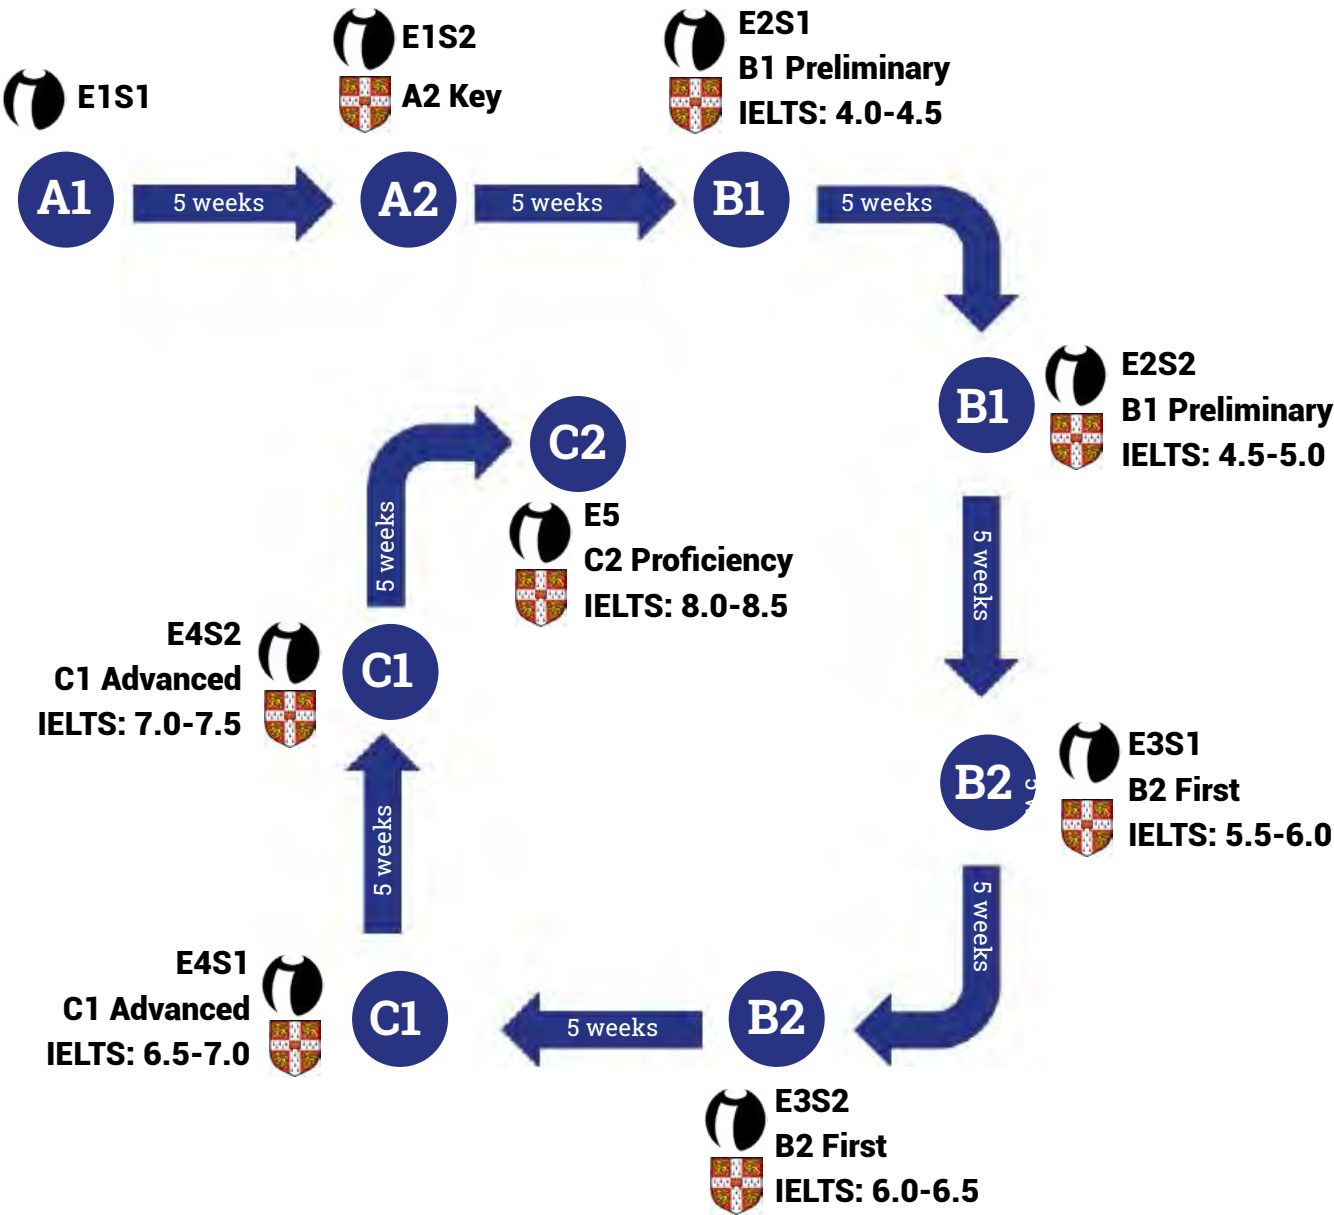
E1S1

A1

5 weeks

E1S2
A2 Key

A2

5 weeks

E2S1
B1 Preliminary
IELTS: 4.0-4.5

B1

5 weeks

B1

E2S2
B1 Preliminary
IELTS: 4.5-5.0

5 weeks

B2

E3S1
B2 First
IELTS: 5.5-6.0

5 weeks

B2

E3S2
B2 First
IELTS: 6.0-6.5

5 weeks

C1

E4S1
C1 Advanced
IELTS: 6.5-7.0

5 weeks

C1

E4S2
C1 Advanced
IELTS: 7.0-7.5

5 weeks

C2

E5
C2 Proficiency
IELTS: 8.0-8.5